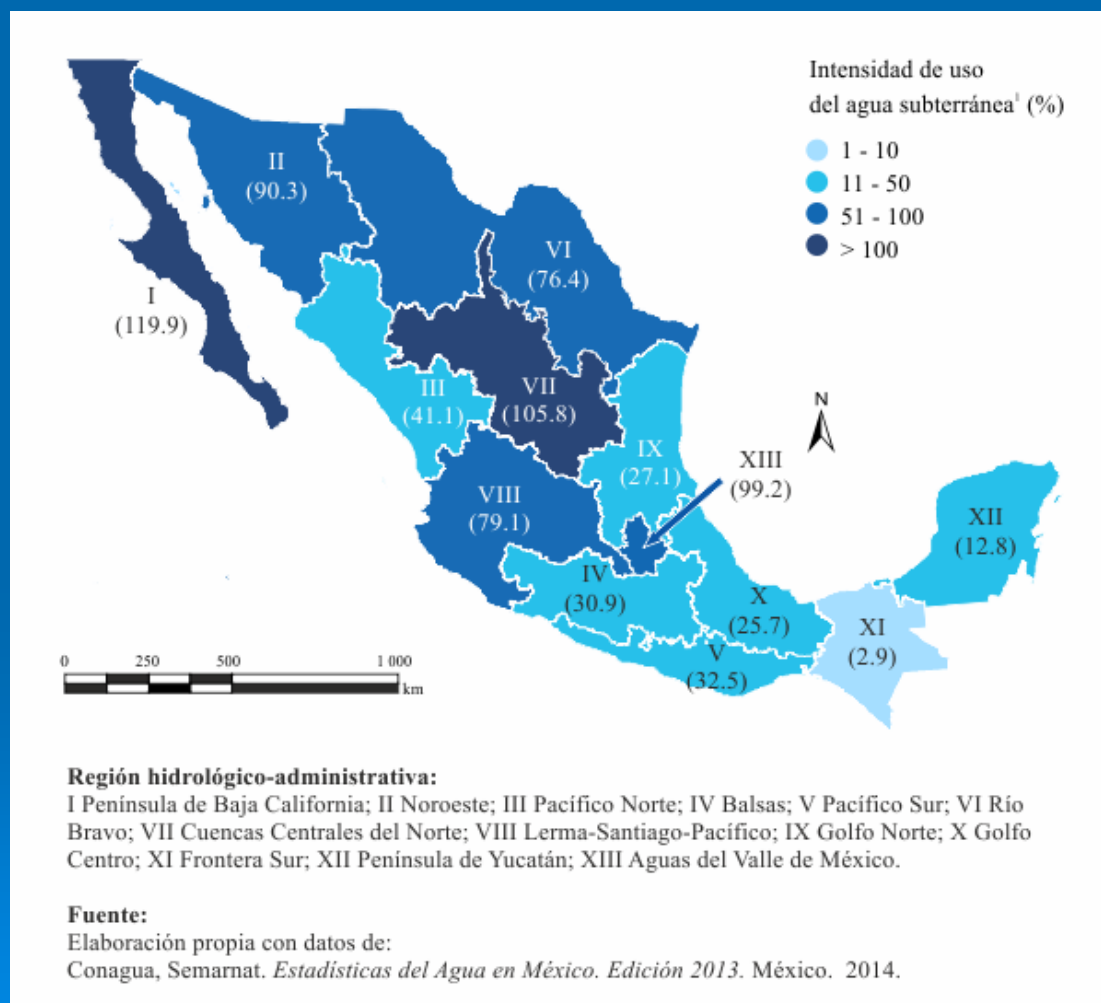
Intensidad de uso del agua subterránea$^{1}$ (%)

1 - 10
11 - 50
51 - 100
> 100

II
(90.3)

VI
(76.4)

I
(119.9)

III
(41.1)

VII
(105.8)

N

IX
(27.1)

XIII
(99.2)

VIII
(79.1)

XII
(12.8)

IV
(30.9)

X
(25.7)

XI
(2.9)

V
(32.5)

0 250 500 1 000
km

**Región hidrológico-administrativa:**
I Península de Baja California; II Noroeste; III Pacífico Norte; IV Balsas; V Pacífico Sur; VI Río Bravo; VII Cuencas Centrales del Norte; VIII Lerma-Santiago-Pacífico; IX Golfo Norte; X Golfo Centro; XI Frontera Sur; XII Península de Yucatán; XIII Aguas del Valle de México.

**Fuente:**
Elaboración propia con datos de:
Conagua, Semarnat. *Estadísticas del Agua en México. Edición 2013.* México. 2014.